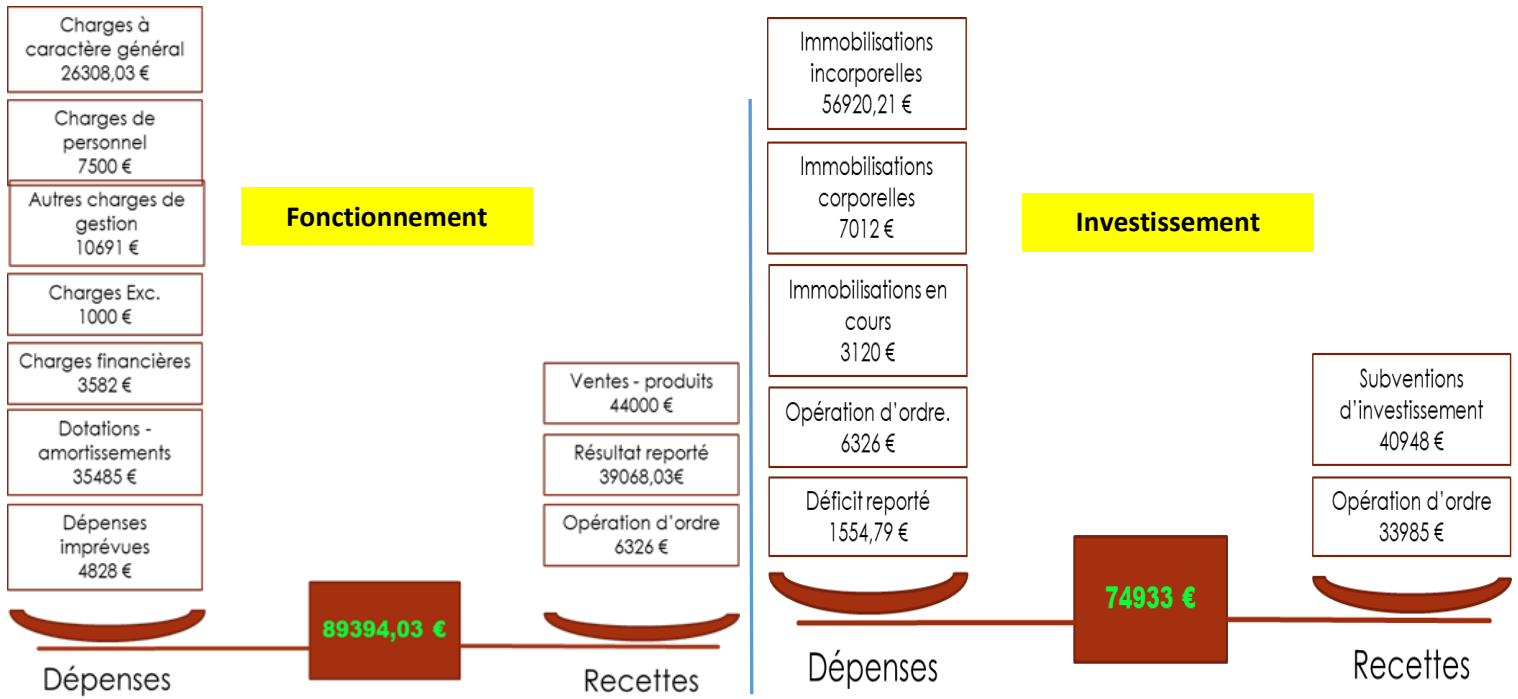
Charges à caractère général
26308,03 €

Charges de personnel
7500 €

Autres charges de gestion
10691 €

Charges Exc.
1000 €

Charges financières
3582 €

Dotations - amortissements
35485 €

Dépenses imprévues
4828 €

Fonctionnement

Ventes - produits
44000 €

Résultat reporté
39068,03€

Opération d'ordre
6326 €

89394,03 €

Dépenses

Recettes

Immobilisations incorporelles
56920,21 €

Immobilisations corporelles
7012 €

Immobilisations en cours
3120 €

Opération d'ordre.
6326 €

Déficit reporté
1554,79 €

Investissement

Subventions d'investissement
40948 €

Opération d'ordre
33985 €

74933 €

Dépenses

Recettes